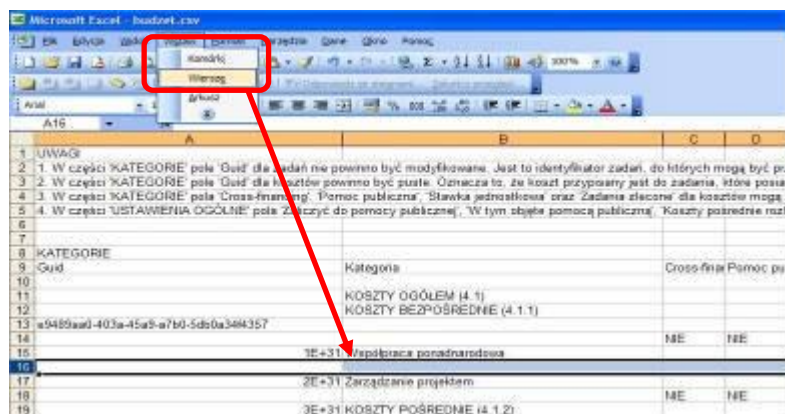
Microsoft Excel - budzet.csv

Plik Edycja Widok Wstaw Format Narzędzia Dane Okno Pomoc

Komórki
Wiersze
Arkusz

Arial

A16

| | A | B | C | D |
|---|---|---|---|---|
| 1 | UWAGI | | | |
| 2 | 1. W części 'KATEGORIE' pole 'Guid' dla zadań nie powinno być modyfikowane. Jest to identyfikator zadań, do których mogą być pr | | | |
| 3 | 2. W części 'KATEGORIE' pole 'Guid' dla kosztów powinno być puste. Oznacza to, że koszt przypisany jest do zadania, które posia | | | |
| 4 | 3. W części 'KATEGORIE' pola 'Cross-financing', 'Pomoc publiczna', 'Stawka jednostkowa' oraz 'Zadania zlecone' dla kosztów mogą | | | |
| 5 | 4. W części 'USTAWIENIA OGÓLNE' pola 'Zaliczyć do pomocy publicznej', 'W tym objęte pomocą publiczną', 'Koszty pośrednie rozl | | | |
| 6 | | | | |
| 7 | | | | |
| 8 | KATEGORIE | | | |
| 9 | Guid | Kategoria | Cross-finar | Pomoc pu |
| 10 | | | | |
| 11 | | KOSZTY OGÓŁEM (4.1) | | |
| 12 | | KOSZTY BEZPOŚREDNIE (4.1.1) | | |
| 13 | a9489aa0-403a-45a9-a7b0-5db0a34f4357 | | | |
| 14 | | | NIE | NIE |
| 15 | 3E+31 | Współpraca ponadnarodowa | | |
| 16 | | | | |
| 17 | 2E+31 | Zarządzanie projektem | | |
| 18 | | | NIE | NIE |
| 19 | 3E+31 | KOSZTY POŚREDNIE (4.1.2) | | |